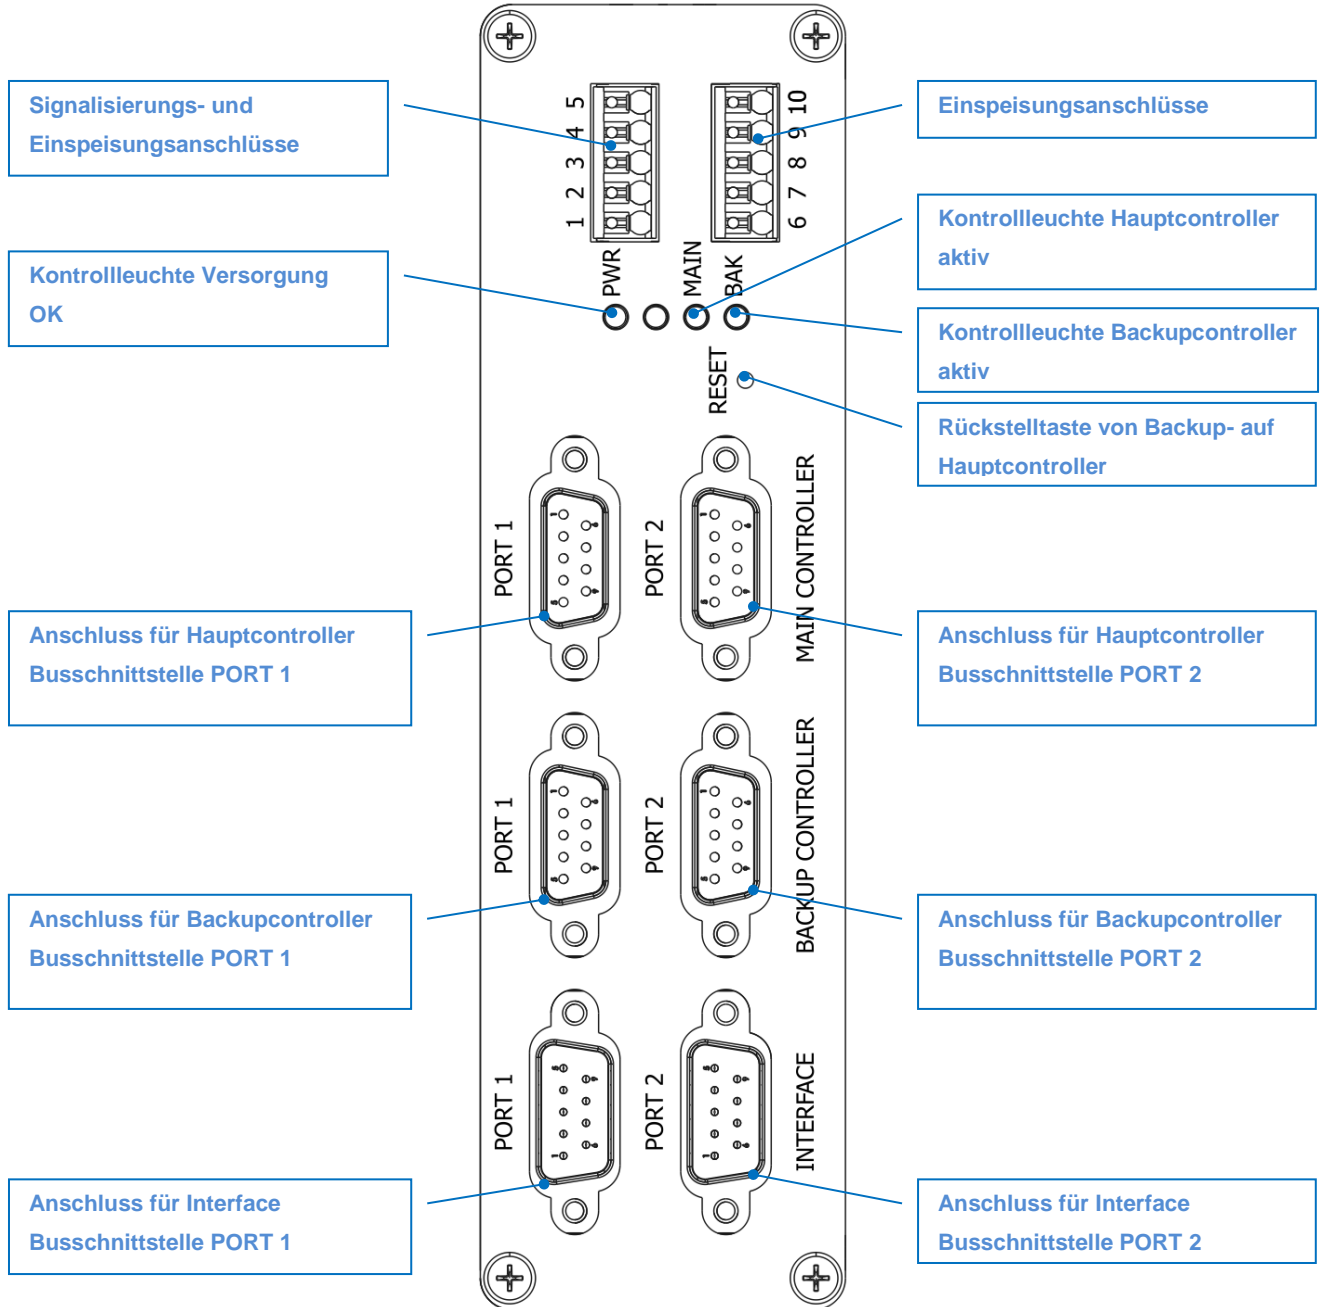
Signalisierungs- und Einspeisungsanschlüsse

5 4 3 2 1

10 9 8 7 6

Einspeisungsanschlüsse

Kontrollleuchte Hauptcontroller aktiv

Kontrollleuchte Versorgung OK

PWR

MAIN

BAK

Kontrollleuchte Backupcontroller aktiv

RESET

Rückstelltaste von Backup- auf Hauptcontroller

PORT 1

PORT 2

MAIN CONTROLLER

Anschluss für Hauptcontroller Busschnittstelle PORT 1

Anschluss für Hauptcontroller Busschnittstelle PORT 2

PORT 1

PORT 2

BACKUP CONTROLLER

Anschluss für Backupcontroller Busschnittstelle PORT 1

Anschluss für Backupcontroller Busschnittstelle PORT 2

PORT 1

PORT 2

INTERFACE

Anschluss für Interface Busschnittstelle PORT 1

Anschluss für Interface Busschnittstelle PORT 2